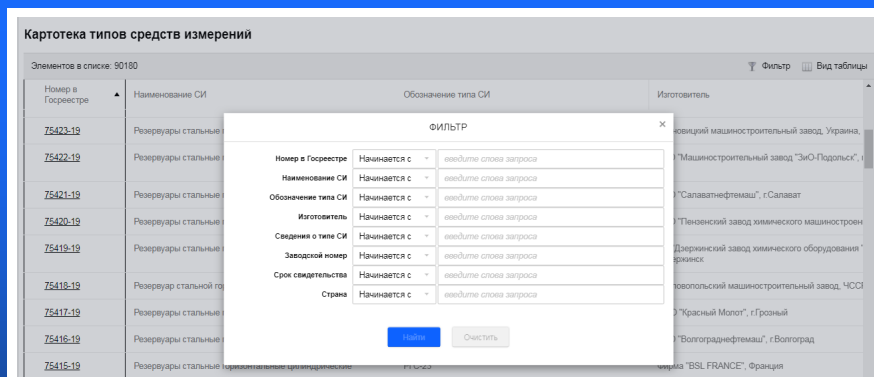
Картотека типов средств измерений

Элементов в списке: 90180

Фильтр Вид таблицы

| Номер в Госреестре | Наименование СИ | Обозначение типа СИ | Изготовитель |
|---|---|---|---|
| 75423-19 | Резервуары стальные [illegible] | | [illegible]новицкий машиностроительный завод, Украина, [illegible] |
| 75422-19 | Резервуары стальные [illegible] | | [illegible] "Машиностроительный завод "ЗиО-Подольск", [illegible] |
| 75421-19 | Резервуары стальные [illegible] | | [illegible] "Салаватнефтемаш", г.Салават |
| 75420-19 | Резервуары стальные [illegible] | | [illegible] "Пензенский завод химического машиностроен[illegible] |
| 75419-19 | Резервуары стальные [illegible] | | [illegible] "Дзержинский завод химического оборудования "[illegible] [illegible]ержинск |
| 75418-19 | Резервуар стальной го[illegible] | | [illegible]воловопольский машиностроительный завод, ЧССР |
| 75417-19 | Резервуары стальные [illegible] | | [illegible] "Красный Молот", г.Грозный |
| 75416-19 | Резервуары стальные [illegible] | | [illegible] "Волгограднефтемаш", г.Волгоград |
| 75415-19 | Резервуары стальные горизонтальные цилиндрические | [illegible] | Фирма "BSL FRANCE", Франция |

ФИЛЬТР

×

Номер в Госреестре Начинается с введите слова запроса
Наименование СИ Начинается с введите слова запроса
Обозначение типа СИ Начинается с введите слова запроса
Изготовитель Начинается с введите слова запроса
Сведения о типе СИ Начинается с введите слова запроса
Заводской номер Начинается с введите слова запроса
Срок свидетельства Начинается с введите слова запроса
Страна Начинается с введите слова запроса

Найти Очистить